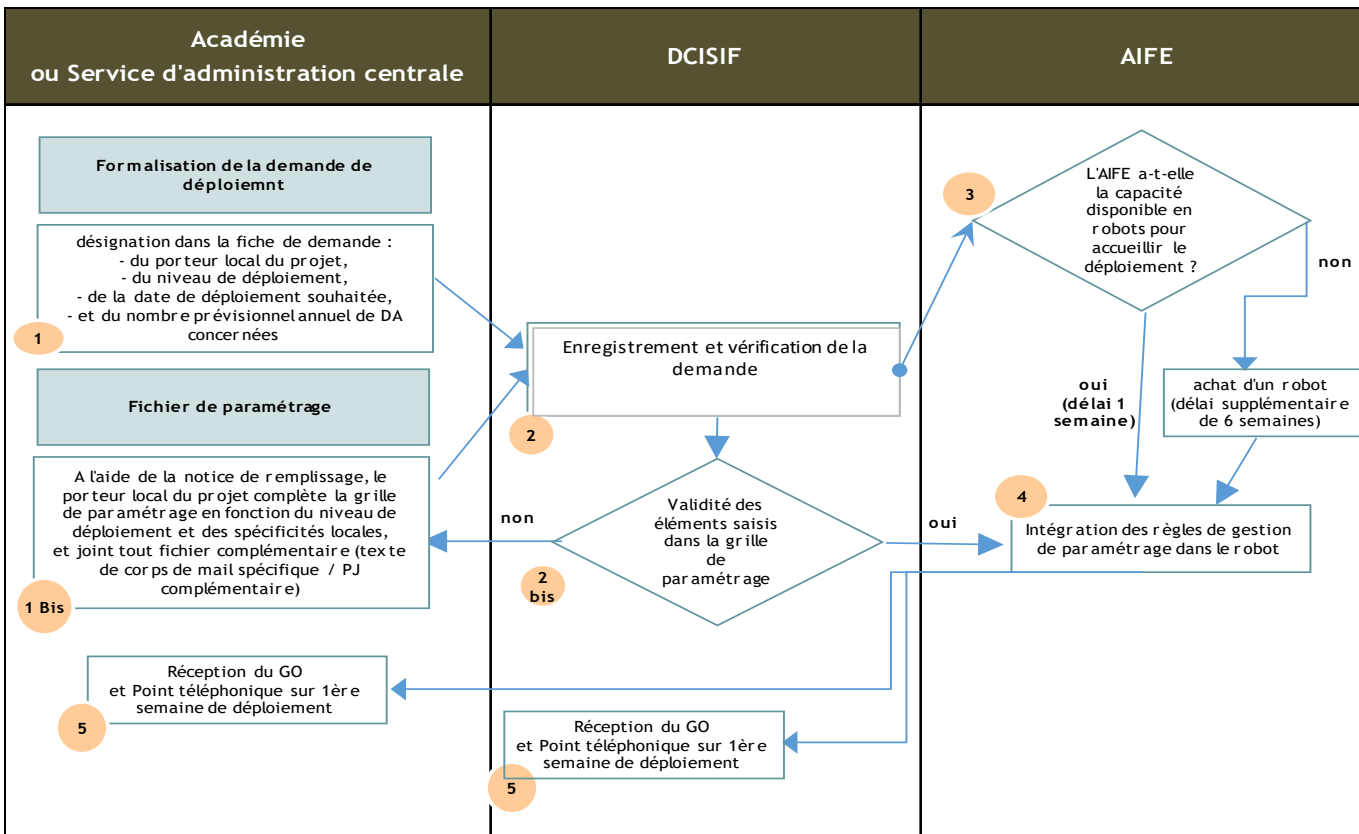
Académie ou Service d'administration centrale

DCISIF

AIFE

Formalisation de la demande de déploiemnt

désignation dans la fiche de demande :
- du porteur local du projet,
- du niveau de déploiement,
- de la date de déploiement souhaitée,
- et du nombre prévisionnel annuel de DA concernées

1

Fichier de paramétrage

A l'aide de la notice de remplissage, le porteur local du projet complète la grille de paramétrage en fonction du niveau de déploiement et des spécificités locales, et joint tout fichier complémentaire (texte de corps de mail spécifique / PJ complémentaire)

1 Bis

Enregistrement et vérification de la demande

2

Validité des éléments saisis dans la grille de paramétrage

2 bis

non

oui

3

L'AIFE a-t-elle la capacité disponible en robots pour accueillir le déploiement ?

non

oui (délai 1 semaine)

achat d'un robot (délai supplémentaire de 6 semaines)

4

Intégration des règles de gestion de paramétrage dans le robot

Réception du GO et Point téléphonique sur 1ère semaine de déploiement

5

Réception du GO et Point téléphonique sur 1ère semaine de déploiement

5